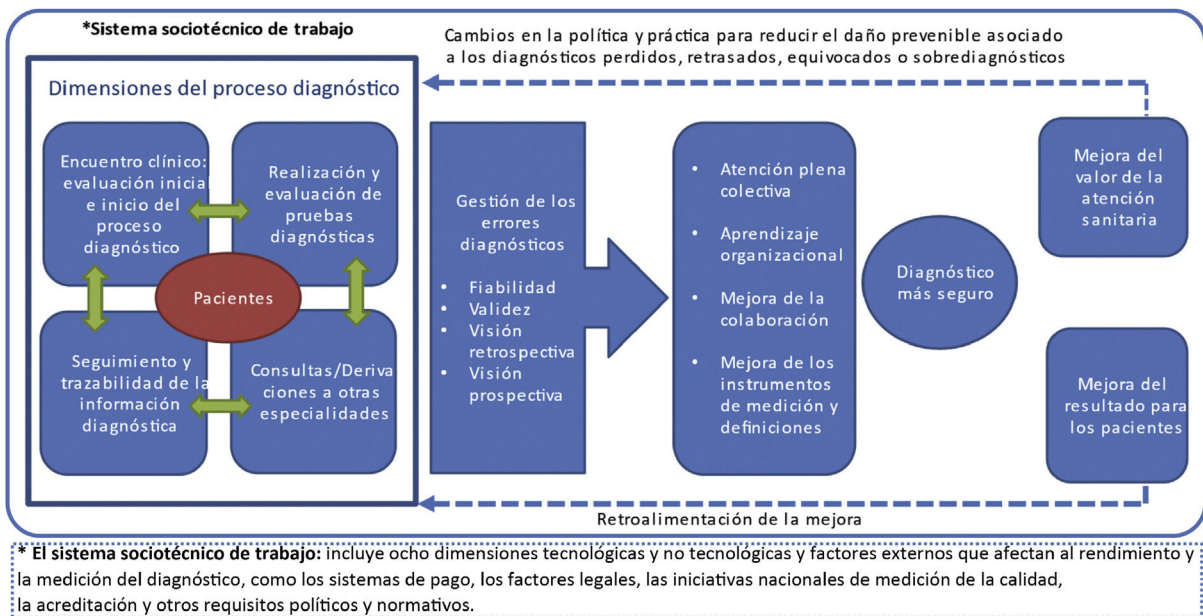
*Sistema sociotécnico de trabajo

Cambios en la política y práctica para reducir el daño prevenible asociado a los diagnósticos perdidos, retrasados, equivocados o sobrediagnósticos

Dimensiones del proceso diagnóstico

Encuentro clínico: evaluación inicial e inicio del proceso diagnóstico

Realización y evaluación de pruebas diagnósticas

Pacientes

Seguimiento y trazabilidad de la información diagnóstica

Consultas/Derivaciones a otras especialidades

Gestión de los errores diagnósticos

- Fiabilidad
- Validez
- Visión retrospectiva
- Visión prospectiva

- Atención plena colectiva
- Aprendizaje organizacional
- Mejora de la colaboración
- Mejora de los instrumentos de medición y definiciones

Diagnóstico más seguro

Mejora del valor de la atención sanitaria

Mejora del resultado para los pacientes

Retroalimentación de la mejora

* El sistema sociotécnico de trabajo: incluye ocho dimensiones tecnológicas y no tecnológicas y factores externos que afectan al rendimiento y la medición del diagnóstico, como los sistemas de pago, los factores legales, las iniciativas nacionales de medición de la calidad, la acreditación y otros requisitos políticos y normativos.